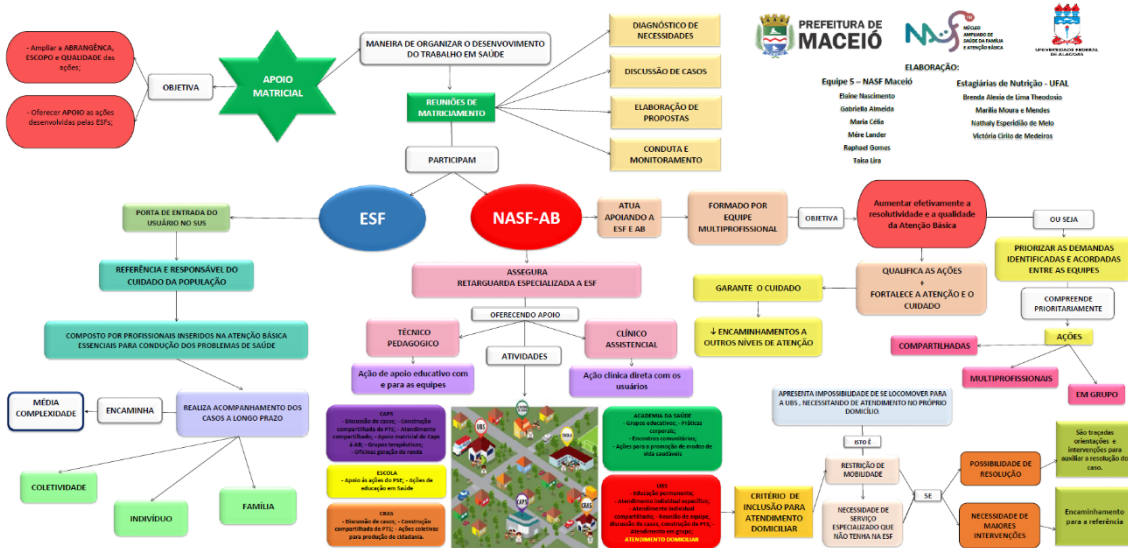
- Ampliar a ABRANGÊNCIA, ESCOPO e QUALIDADE das ações;

- Oferecer APOIO às ações desenvolvidas pelas ESFs;

OBJETIVA

APOIO MATRICIAL

MANEIRA DE ORGANIZAR O DESENVOLVIMENTO DO TRABALHO EM SAÚDE

REUNIÕES DE MATRICIAMENTO

DIAGNÓSTICO DE NECESSIDADES

DISCUSSÃO DE CASOS

ELABORAÇÃO DE PROPOSTAS

CONDUTA E MONITORAMENTO

PARTICIPAM

PREFEITURA DE MACEIÓ

NÚCLEO AMPLIADO DE SAÚDE DA FAMÍLIA E ATENÇÃO BÁSICA

UNIVERSIDADE FEDERAL DE ALAGOAS

ELABORAÇÃO:

Equipe 5 – NASF Maceió
Elaine Nascimento
Gabriella Almeida
Maria Célia
Mére Lander
Raphael Gomes
Taisa Lira

Estagiárias de Nutrição - UFAL
Brenda Alexia de Lima Theodosio
Marília Moura e Mendes
Nathaly Esperidião de Melo
Victória Cirilo de Medeiros

ESF

NASF-AB

ATUA APOIANDO A ESF E AB

FORMADO POR EQUIPE MULTIPROFISSIONAL

OBJETIVA

Aumentar efetivamente a resolutividade e a qualidade da Atenção Básica

OU SEJA

PRIORIZAR AS DEMANDAS IDENTIFICADAS E ACORDADAS ENTRE AS EQUIPES

COMPREENDE PRIORITARIAMENTE

AÇÕES

COMPARTILHADAS

MULTIPROFISSIONAIS

EM GRUPO

QUALIFICA AS AÇÕES
+
FORTALECE A ATENÇÃO E O CUIDADO

GARANTE O CUIDADO

↓ ENCAMINHAMENTOS A OUTROS NÍVEIS DE ATENÇÃO

PORTA DE ENTRADA DO USUÁRIO NO SUS

REFERÊNCIA E RESPONSÁVEL DO CUIDADO DA POPULAÇÃO

COMPOSTO POR PROFISSIONAIS INSERIDOS NA ATENÇÃO BÁSICA ESSENCIAIS PARA CONDUÇÃO DOS PROBLEMAS DE SAÚDE

REALIZA ACOMPANHAMENTO DOS CASOS A LONGO PRAZO

ENCAMINHA

MÉDIA COMPLEXIDADE

COLETIVIDADE

INDIVÍDUO

FAMÍLIA

ASSEGURA
RETARGUARDA ESPECIALIZADA A ESF

OFERECENDO APOIO

TÉCNICO PEDAGOGICO

CLÍNICO ASSISTENCIAL

ATIVIDADES

Ação de apoio educativo com e para as equipes

Ação clínica direta com os usuários

CAPS
- Discussão de casos; - Construção compartilhada do PTS; - Atendimento compartilhado; - Apoio matricial do Caps à AB; - Grupos terapêuticos; - Oficinas geração de renda

ESCOLA
- Apoio às ações do PSE; - Ações de educação em Saúde

CRAS
- Discussão de casos; - Construção compartilhada do PTS; - Ações coletivas para produção de cidadania.

UBS

CAPS

ACADEMIA DA SAÚDE
- Grupos educativos; - Práticas corporais;
- Encontros comunitários;
- Ações para a promoção de modos de vida saudáveis

UBS
- Educação permanente;
- Atendimento individual específico;
- Atendimento individual compartilhado; - Reunião de equipe; discussão de casos, construção de PTS; - Atendimento em grupo;
- ATENDIMENTO DOMICILIAR

CRITÉRIO DE INCLUSÃO PARA ATENDIMENTO DOMICILIAR

APRESENTA IMPOSSIBILIDADE DE SE LOCOMOVER PARA A UBS , NECESSITANDO DE ATENDIMENTO NO PRÓPRIO DOMICÍLIO.

ISTO É

RESTRIÇÃO DE MOBILIDADE

NECESSIDADE DE SERVIÇO ESPECIALIZADO QUE NÃO TENHA NA ESF

SE

POSSIBILIDADE DE RESOLUÇÃO

São traçadas orientações e intervenções para auxiliar a resolução do caso.

NECESSIDADE DE MAIORES INTERVENÇÕES

Encaminhamento para a referência